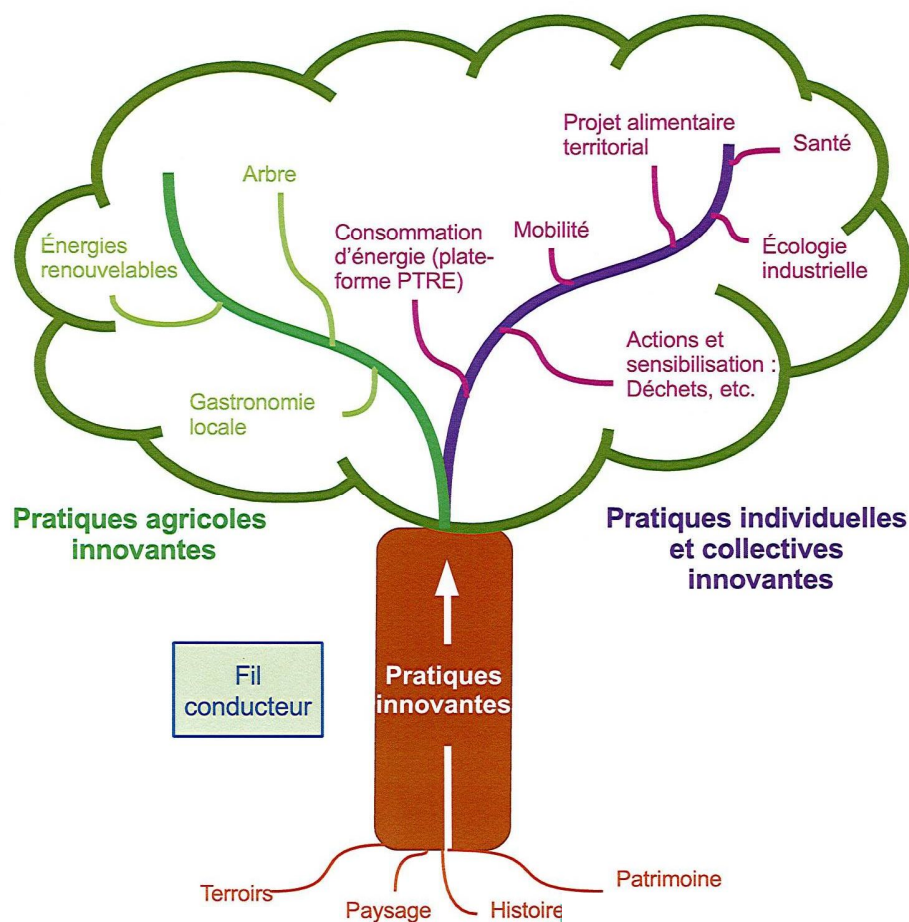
Arbre

Énergies renouvelables

Gastronomie locale

Consommation d'énergie (plateforme PTRE)

Mobilité

Projet alimentaire territorial

Santé

Écologie industrielle

Actions et sensibilisation : Déchets, etc.

Pratiques agricoles innovantes

Pratiques individuelles et collectives innovantes

Fil conducteur

Pratiques innovantes

Terroirs

Paysage

Histoire

Patrimoine